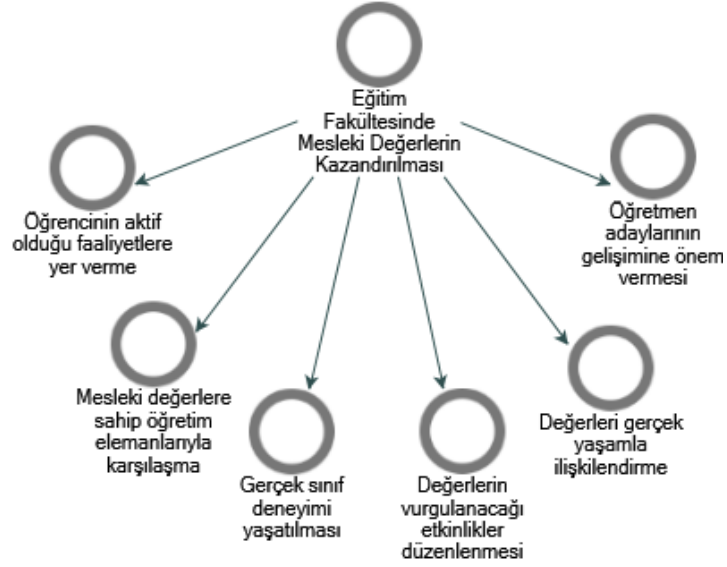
Eğitim Fakültesinde Mesleki Değerlerin Kazandırılması

Öğrencinin aktif olduğu faaliyetlere yer verme

Öğretmen adaylarının gelişimine önem vermesi

Mesleki değerlere sahip öğretim elemanlarıyla karşılaşma

Gerçek sınıf deneyimi yaşatılması

Değerlerin vurgulanacağı etkinlikler düzenlenmesi

Değerleri gerçek yaşamla ilişkilendirme